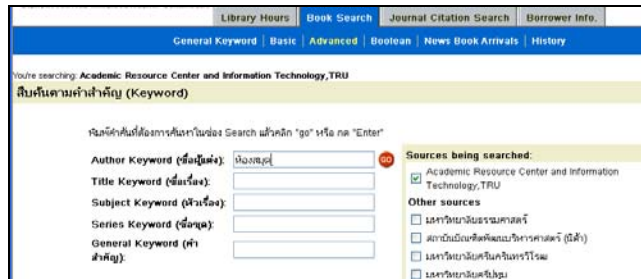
Library Hours | Book Search | Journal Citation Search | Borrower Info.

General Keyword | Basic | Advanced | Boolean | News Book Arrivals | History

You're searching: Academic Resource Center and Information Technology,TRU

สืบค้นตามคำสำคัญ (Keyword)

พิมพ์คำสืบค้นที่ต้องการค้นหาในช่อง Search แล้วคลิก "go" หรือ กด "Enter"

Author Keyword (ชื่อผู้แต่ง): ห้องสมุด

GO

Title Keyword (ชื่อเรื่อง):

Subject Keyword (หัวเรื่อง):

Series Keyword (ชื่อชุด):

General Keyword (คำสำคัญ):

Sources being searched:

Academic Resource Center and Information Technology,TRU

Other sources

มหาวิทยาลัยธรรมศาสตร์

สถาบันบัณฑิตพัฒนบริหารศาสตร์ (นิด้า)

มหาวิทยาลัยศรีนครินทรวิโรฒ

มหาวิทยาลัยศรีปทุม